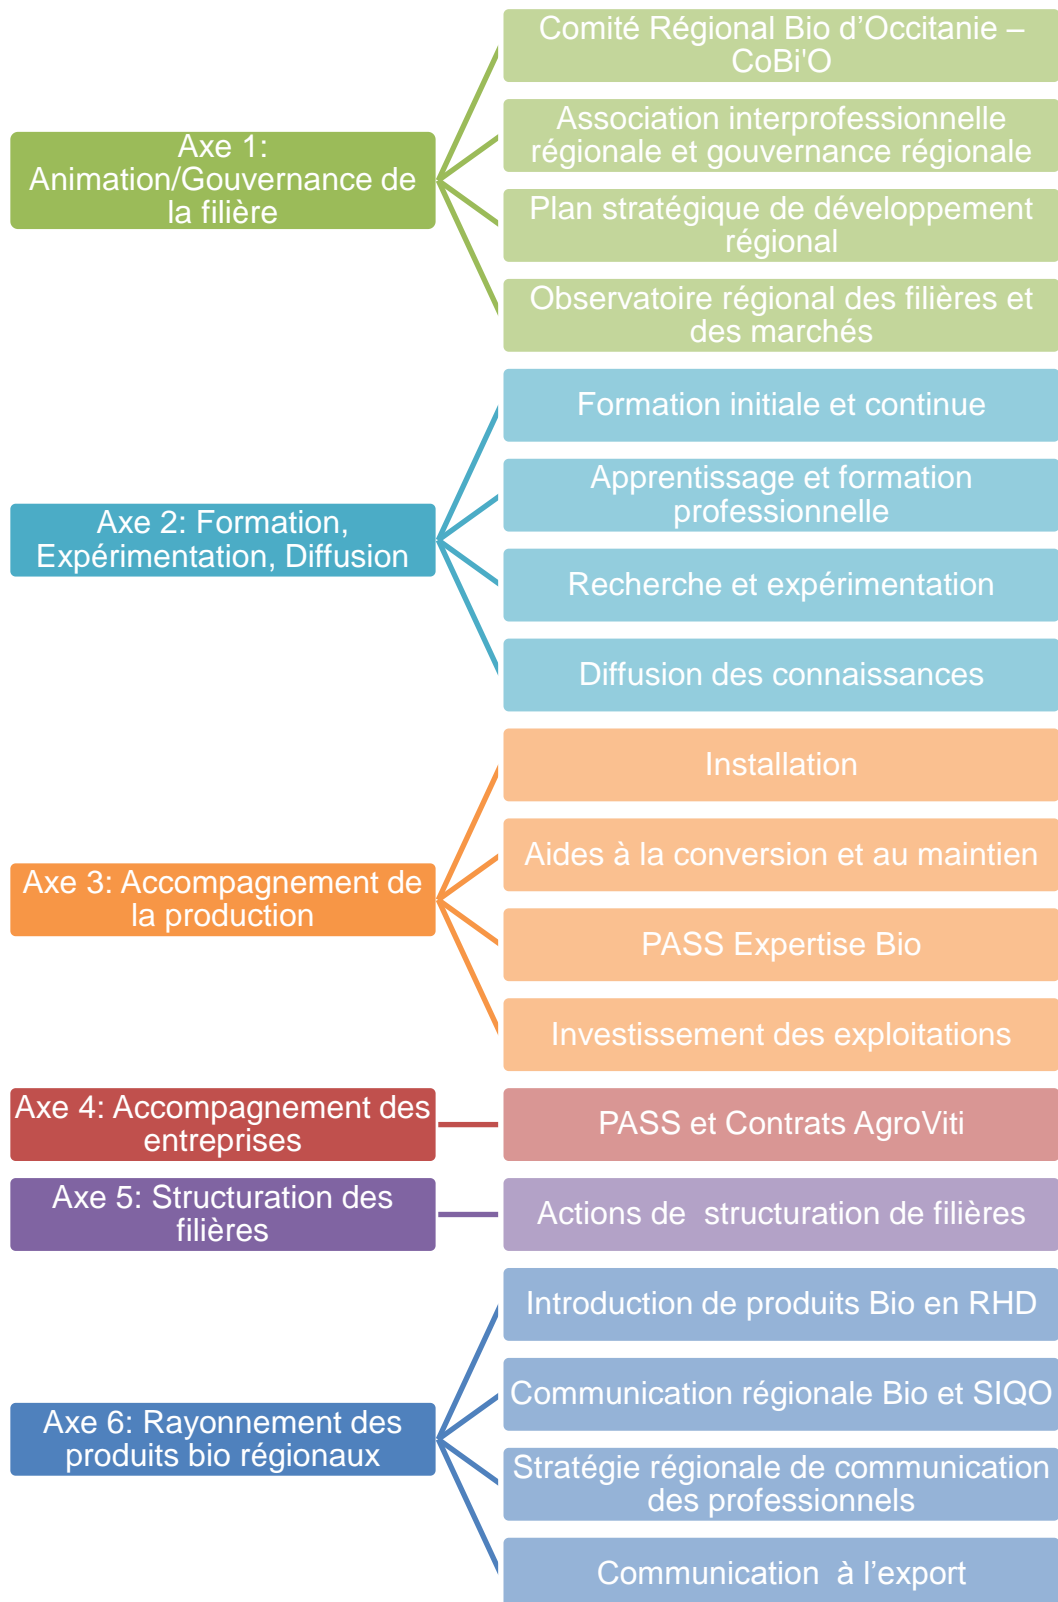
Axe 1: Animation/Gouvernance de la filière

Comité Régional Bio d'Occitanie – CoBi'O

Association interprofessionnelle régionale et gouvernance régionale

Plan stratégique de développement régional

Observatoire régional des filières et des marchés

Axe 2: Formation, Expérimentation, Diffusion

Formation initiale et continue

Apprentissage et formation professionnelle

Recherche et expérimentation

Diffusion des connaissances

Axe 3: Accompagnement de la production

Installation

Aides à la conversion et au maintien

PASS Expertise Bio

Investissement des exploitations

Axe 4: Accompagnement des entreprises

PASS et Contrats AgroViti

Axe 5: Structuration des filières

Actions de structuration de filières

Axe 6: Rayonnement des produits bio régionaux

Introduction de produits Bio en RHD

Communication régionale Bio et SIQO

Stratégie régionale de communication des professionnels

Communication à l'export